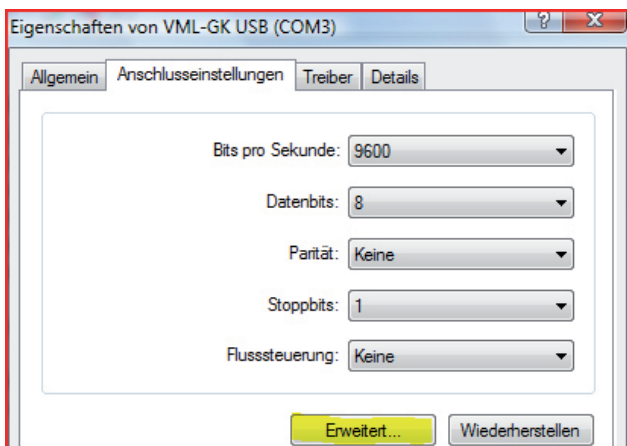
Eigenschaften von VML-GK USB (COM3)

?
X

Allgemein | Anschlusseinstellungen | Treiber | Details

Bits pro Sekunde: 9600

Datenbits: 8

Parität: Keine

Stoppbits: 1

Flusssteuerung: Keine

Erweitert...

Wiederherstellen